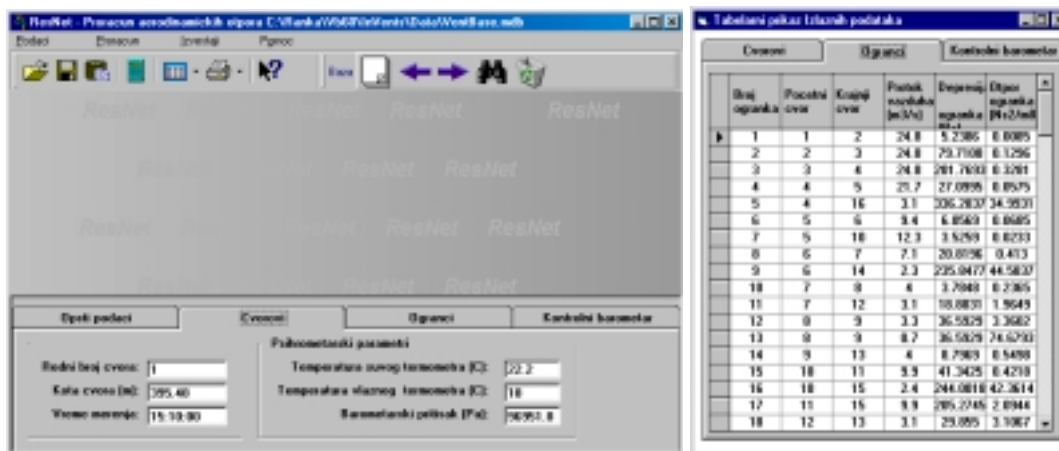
ResNet - Proracun aerodinamickih otpora C:\Ranka\WbE\WentsDatoWentBase.mdb

Podaci Proracun Izvestaj Pomoc

ResNet ResNet ResNet ResNet ResNet ResNet ResNet ResNet ResNet

| Opsti podaci | Cvorovi | Ogranci | Kontrolni barometar |
|---|---|---|---|

Redni broj cvora: 1
Kota cvora (m): 395.40
Vreme merenja: 15:10:00

Psihometarski parametri
Temperatura suvog termometra (C): 22.2
Temperatura vlaznog termometra (C): 18
Barometarski pritisak (Pa): 96951.0

Tabelarni prikaz Izlaznih podataka

| Cvorovi | Ogranci | Kontrolni barometar |
|---|---|---|

| Broj ogranka | Pocetni cvor | Krajnji cvor | Protok vazduha [m3/s] | Depresija ogranka [Pa] | Otpor ogranka [Ns2/m8] |
|---|---|---|---|---|---|
| 1 | 1 | 2 | 24.8 | 5.2386 | 0.0085 |
| 2 | 2 | 3 | 24.8 | 79.7108 | 0.1296 |
| 3 | 3 | 4 | 24.8 | 201.7693 | 0.3281 |
| 4 | 4 | 5 | 21.7 | 27.0995 | 0.0575 |
| 5 | 4 | 16 | 3.1 | 336.2837 | 34.9531 |
| 6 | 5 | 6 | 9.4 | 6.0503 | 0.0685 |
| 7 | 5 | 10 | 12.3 | 3.5259 | 0.0233 |
| 8 | 6 | 7 | 7.1 | 20.8196 | 0.413 |
| 9 | 6 | 14 | 2.3 | 235.0477 | 44.5837 |
| 10 | 7 | 8 | 4 | 3.7848 | 0.2365 |
| 11 | 7 | 12 | 3.1 | 18.8831 | 1.9649 |
| 12 | 8 | 9 | 3.3 | 36.5929 | 3.3602 |
| 13 | 8 | 9 | 0.7 | 36.5929 | 74.6793 |
| 14 | 9 | 13 | 4 | 8.7989 | 0.5498 |
| 15 | 10 | 11 | 9.9 | 41.3425 | 0.4218 |
| 16 | 10 | 15 | 2.4 | 244.0818 | 42.3614 |
| 17 | 11 | 15 | 9.9 | 285.2745 | 2.8944 |
| 18 | 12 | 13 | 3.1 | 29.895 | 3.1067 |